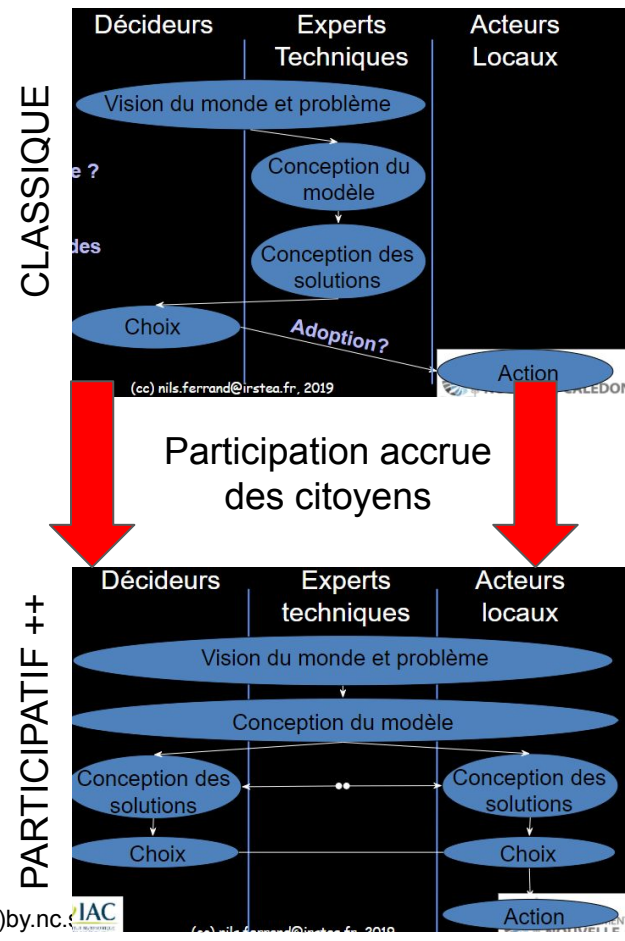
CLASSIQUE

Décideurs | Experts Techniques | Acteurs Locaux

Vision du monde et problème

e ?

des

Conception du modèle

Conception des solutions

Choix

Adoption?

Action

(cc) nils.ferrand@irstea.fr, 2019

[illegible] CALEDON

Participation accrue des citoyens

PARTICIPATIF ++

Décideurs | Experts techniques | Acteurs locaux

Vision du monde et problème

Conception du modèle

Conception des solutions

Conception des solutions

Choix

Choix

Action

)by.nc.s IAC

(cc) nils.ferrand@irstea.fr, 2019

NOUVELLE